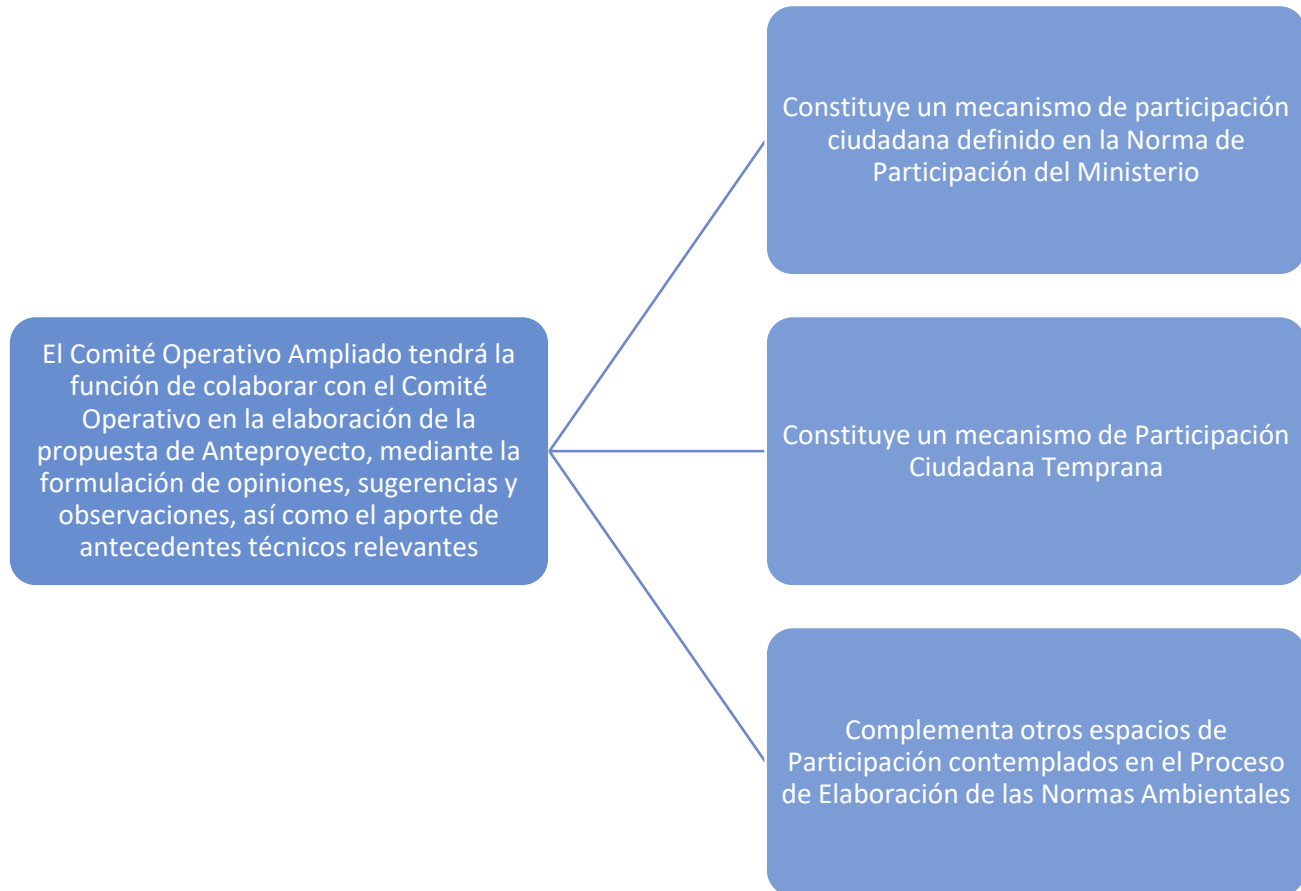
El Comité Operativo Ampliado tendrá la función de colaborar con el Comité Operativo en la elaboración de la propuesta de Anteproyecto, mediante la formulación de opiniones, sugerencias y observaciones, así como el aporte de antecedentes técnicos relevantes

Constituye un mecanismo de participación ciudadana definido en la Norma de Participación del Ministerio

Constituye un mecanismo de Participación Ciudadana Temprana

Complementa otros espacios de Participación contemplados en el Proceso de Elaboración de las Normas Ambientales